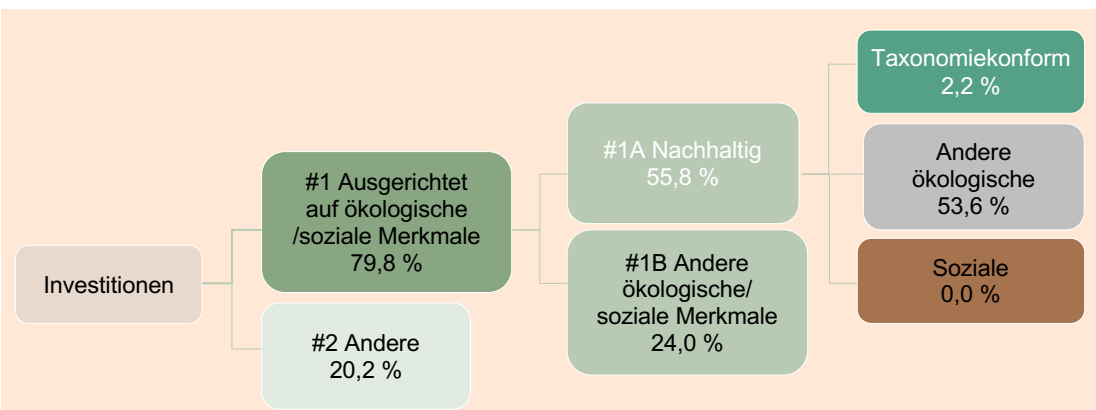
Investitionen

#1 Ausgerichtet auf ökologische /soziale Merkmale 79,8 %

#2 Andere 20,2 %

#1A Nachhaltig 55,8 %

#1B Andere ökologische/ soziale Merkmale 24,0 %

Taxonomiekonform 2,2 %

Andere ökologische 53,6 %

Soziale 0,0 %